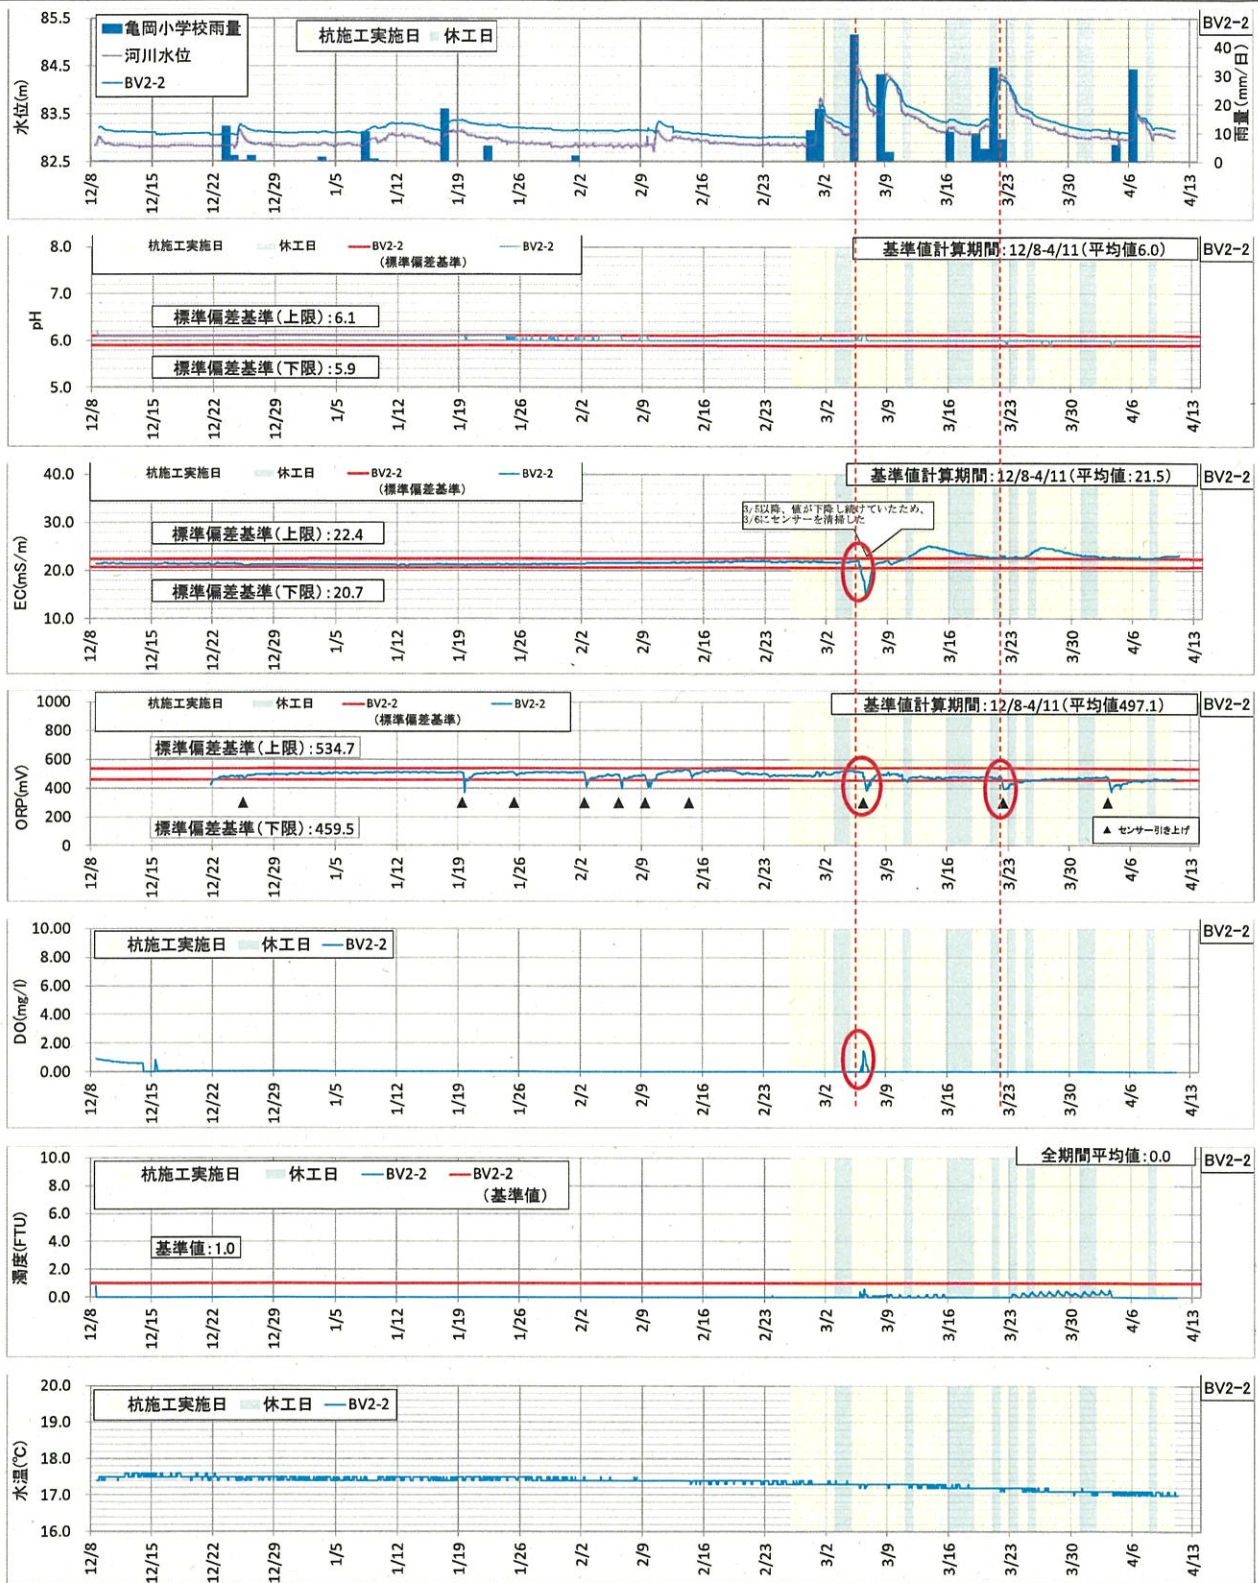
亀岡小学校雨量
河川水位
BV2-2
杭施工実施日 休工日
BV2-2
水位(m)
85.5
84.5
83.5
82.5
雨量(mm/日)
40
30
20
10
0
12/8 12/15 12/22 12/29 1/5 1/12 1/19 1/26 2/2 2/9 2/16 2/23 3/2 3/9 3/16 3/23 3/30 4/6 4/13

杭施工実施日 休工日 BV2-2 (標準偏差基準) BV2-2
基準値計算期間:12/8-4/11(平均値6.0)
BV2-2
pH
8.0
7.0
6.0
5.0
標準偏差基準(上限):6.1
標準偏差基準(下限):5.9
12/8 12/15 12/22 12/29 1/5 1/12 1/19 1/26 2/2 2/9 2/16 2/23 3/2 3/9 3/16 3/23 3/30 4/6 4/13

杭施工実施日 休工日 BV2-2 (標準偏差基準) BV2-2
基準値計算期間:12/8-4/11(平均値:21.5)
BV2-2
EC(mS/m)
40.0
30.0
20.0
10.0
標準偏差基準(上限):22.4
標準偏差基準(下限):20.7
3/5以降、値が下降し続けていたため、3/6にセンサーを清掃した
12/8 12/15 12/22 12/29 1/5 1/12 1/19 1/26 2/2 2/9 2/16 2/23 3/2 3/9 3/16 3/23 3/30 4/6 4/13

杭施工実施日 休工日 BV2-2 (標準偏差基準) BV2-2
基準値計算期間:12/8-4/11(平均値497.1)
BV2-2
ORP(mV)
1000
800
600
400
200
0
標準偏差基準(上限):534.7
標準偏差基準(下限):459.5
▲ センサー引き上げ
12/8 12/15 12/22 12/29 1/5 1/12 1/19 1/26 2/2 2/9 2/16 2/23 3/2 3/9 3/16 3/23 3/30 4/6 4/13

杭施工実施日 休工日 BV2-2
BV2-2
DO(mg/l)
10.00
8.00
6.00
4.00
2.00
0.00
12/8 12/15 12/22 12/29 1/5 1/12 1/19 1/26 2/2 2/9 2/16 2/23 3/2 3/9 3/16 3/23 3/30 4/6 4/13

杭施工実施日 休工日 BV2-2 BV2-2 (基準値)
全期間平均値:0.0
BV2-2
濁度(FTU)
10.0
8.0
6.0
4.0
2.0
0.0
基準値:1.0
12/8 12/15 12/22 12/29 1/5 1/12 1/19 1/26 2/2 2/9 2/16 2/23 3/2 3/9 3/16 3/23 3/30 4/6 4/13

杭施工実施日 休工日 BV2-2
BV2-2
水温(℃)
20.0
19.0
18.0
17.0
16.0
12/8 12/15 12/22 12/29 1/5 1/12 1/19 1/26 2/2 2/9 2/16 2/23 3/2 3/9 3/16 3/23 3/30 4/6 4/13